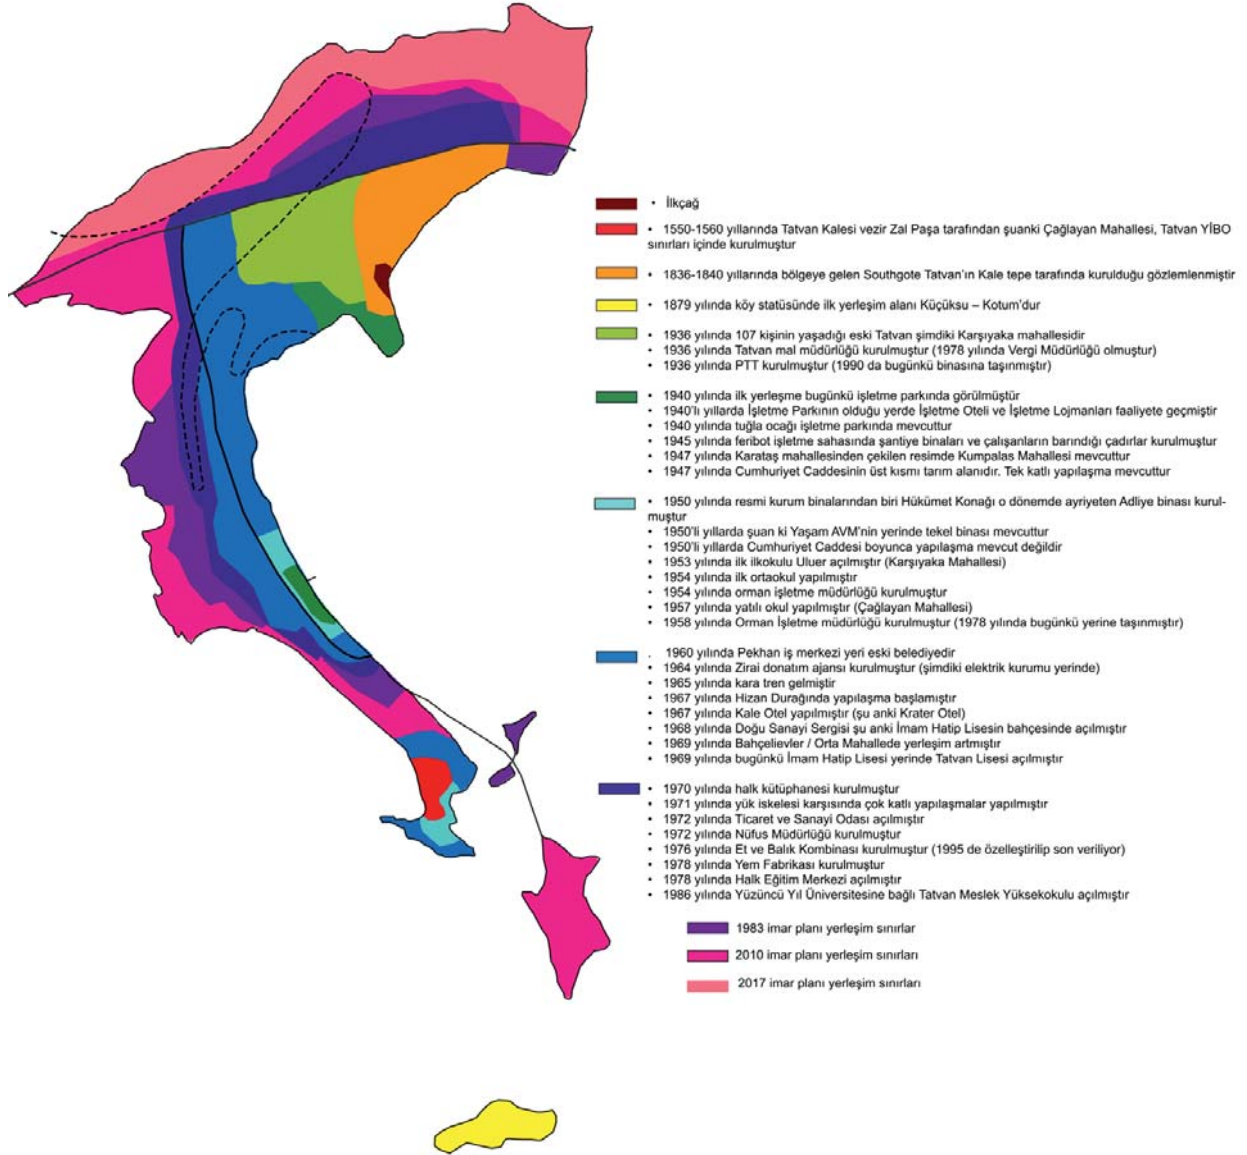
• İlkçağ

• 1550-1560 yıllarında Tatvan Kalesi vezir Zal Paşa tarafından şuanki Çağlayan Mahallesi, Tatvan YİBO sınırları içinde kurulmuştur

• 1836-1840 yıllarında bölgeye gelen Southgote Tatvan'ın Kale tepe tarafında kurulduğu gözlemlenmiştir

• 1879 yılında köy statüsünde ilk yerleşim alanı Küçüksu – Kotum'dur

• 1936 yılında 107 kişinin yaşadığı eski Tatvan şimdiki Karşıyaka mahallesidir
• 1936 yılında Tatvan mal müdürlüğü kurulmuştur (1978 yılında Vergi Müdürlüğü olmuştur)
• 1936 yılında PTT kurulmuştur (1990 da bugünkü binasına taşınmıştır)

• 1940 yılında ilk yerleşme bugünkü işletme parkında görülmüştür
• 1940'lı yıllarda İşletme Parkının olduğu yerde İşletme Oteli ve İşletme Lojmanları faaliyete geçmiştir
• 1940 yılında tuğla ocağı işletme parkında mevcuttur
• 1945 yılında feribot işletme sahasında şantiye binaları ve çalışanların barındığı çadırlar kurulmuştur
• 1947 yılında Karataş mahallesinden çekilen resimde Kumpalas Mahallesi mevcuttur
• 1947 yılında Cumhuriyet Caddesinin üst kısmı tarım alanıdır. Tek katlı yapılaşma mevcuttur

• 1950 yılında resmi kurum binalarından biri Hükümet Konağı o dönemde ayriyeten Adliye binası kurulmuştur
• 1950'li yıllarda şuan ki Yaşam AVM'nin yerinde tekel binası mevcuttur
• 1950'li yıllarda Cumhuriyet Caddesi boyunca yapılaşma mevcut değildir
• 1953 yılında ilkokulu Uluer açılmıştır (Karşıyaka Mahallesi)
• 1954 yılında ilk ortaokul yapılmıştır
• 1954 yılında orman işletme müdürlüğü kurulmuştur
• 1957 yılında yatılı okul yapılmıştır (Çağlayan Mahallesi)
• 1958 yılında Orman İşletme müdürlüğü kurulmuştur (1978 yılında bugünkü yerine taşınmıştır)

. 1960 yılında Pekhan iş merkezi yeri eski belediyedir
• 1964 yılında Zirai donatım ajansı kurulmuştur (şimdiki elektrik kurumu yerinde)
• 1965 yılında kara tren gelmiştir
• 1967 yılında Hizan Durağında yapılaşma başlamıştır
• 1967 yılında Kale Otel yapılmıştır (şu anki Krater Otel)
• 1968 yılında Doğu Sanayi Sergisi şu anki İmam Hatip Lisesin bahçesinde açılmıştır
• 1969 yılında Bahçelievler / Orta Mahallede yerleşim artmıştır
• 1969 yılında bugünkü İmam Hatip Lisesi yerinde Tatvan Lisesi açılmıştır

• 1970 yılında halk kütüphanesi kurulmuştur
• 1971 yılında yük iskelesi karşısında çok katlı yapılaşmalar yapılmıştır
• 1972 yılında Ticaret ve Sanayi Odası açılmıştır
• 1972 yılında Nüfus Müdürlüğü kurulmuştur
• 1976 yılında Et ve Balık Kombinası kurulmuştur (1995 de özelleştirilip son veriliyor)
• 1978 yılında Yem Fabrikası kurulmuştur
• 1978 yılında Halk Eğitim Merkezi açılmıştır
• 1986 yılında Yüzüncü Yıl Üniversitesine bağlı Tatvan Meslek Yüksekokulu açılmıştır

1983 imar planı yerleşim sınırlar

2010 imar planı yerleşim sınırları

2017 imar planı yerleşim sınırları